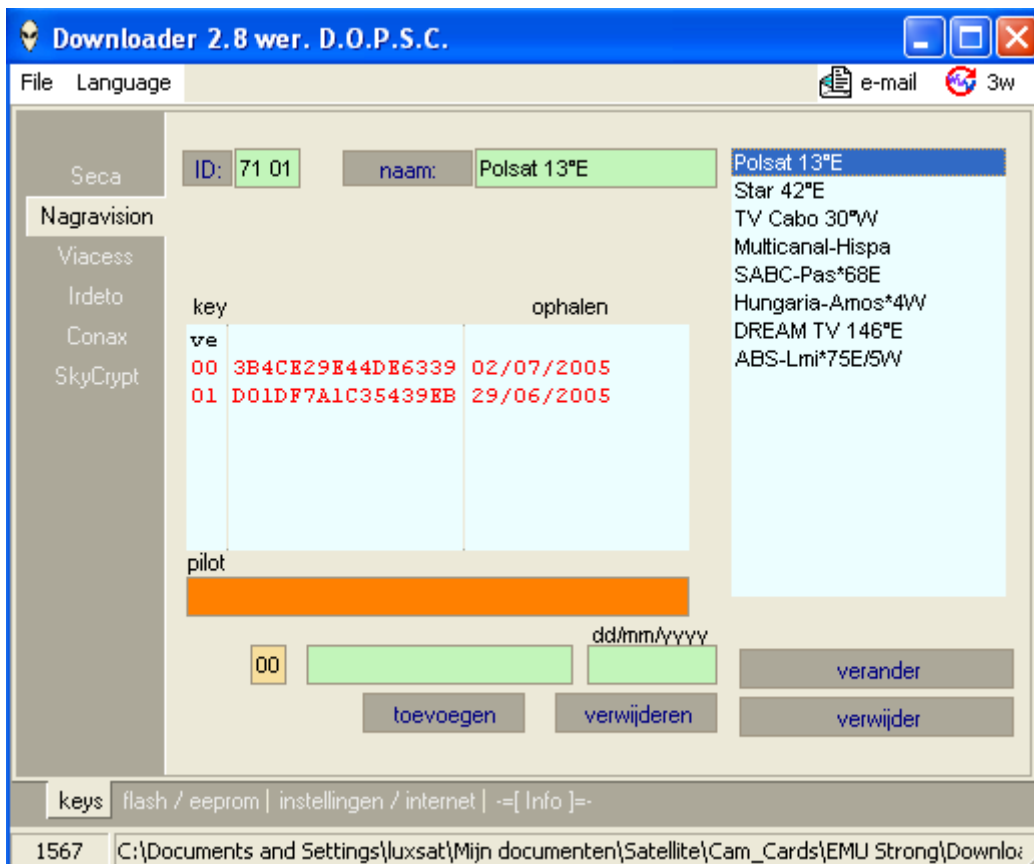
Downloader 2.8 wer. D.O.P.S.C.

File Language

e-mail 3w

Seca
Nagravision
Viacess
Irdeto
Conax
SkyCrypt

ID: 71 01

naam: Polsat 13°E

Polsat 13°E
Star 42°E
TV Cabo 30°W
Multicanal-Hispa
SABC-Pas*68E
Hungaria-Amos*4W
DREAM TV 146°E
ABS-Lmi*75E/5W

key ophalen

ve
00 3B4CE29E44DE6339 02/07/2005
01 D01DF7A1C35439EB 29/06/2005

pilot

dd/mm/yyyy

00

toevoegen verwijderen

verander

verwijder

keys | flash / eeprom | instellingen / internet | -=[ Info ]=-

1567 C:\Documents and Settings\luxsat\Mijn documenten\Satellite\Cam_Cards\EMU Strong\Downlo